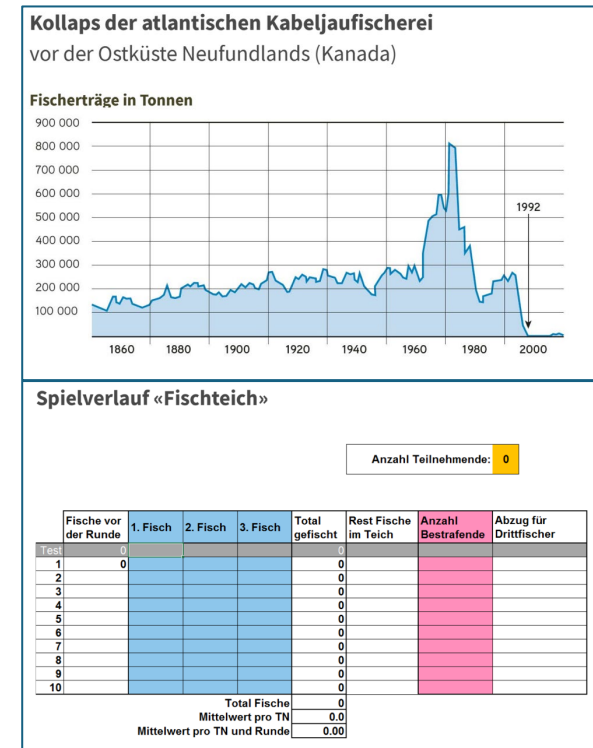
Kollaps der atlantischen Kabeljaufischerei
vor der Ostküste Neufundlands (Kanada)

Fischerträge in Tonnen

900 000
800 000
700 000
600 000
500 000
400 000
300 000
200 000
100 000

1992

1860 1880 1900 1920 1940 1960 1980 2000

Spielverlauf «Fischteich»

Anzahl Teilnehmende: 0

| | Fische vor der Runde | 1. Fisch | 2. Fisch | 3. Fisch | Total gefischt | Rest Fische im Teich | Anzahl Bestrafende | Abzug für Drittfischer |
|---|---|---|---|---|---|---|---|---|
| Test | 0 | | | | 0 | | | |
| 1 | 0 | | | | 0 | | | |
| 2 | | | | | 0 | | | |
| 3 | | | | | 0 | | | |
| 4 | | | | | 0 | | | |
| 5 | | | | | 0 | | | |
| 6 | | | | | 0 | | | |
| 7 | | | | | 0 | | | |
| 8 | | | | | 0 | | | |
| 9 | | | | | 0 | | | |
| 10 | | | | | 0 | | | |

Total Fische 0
Mittelwert pro TN 0.0
Mittelwert pro TN und Runde 0.00